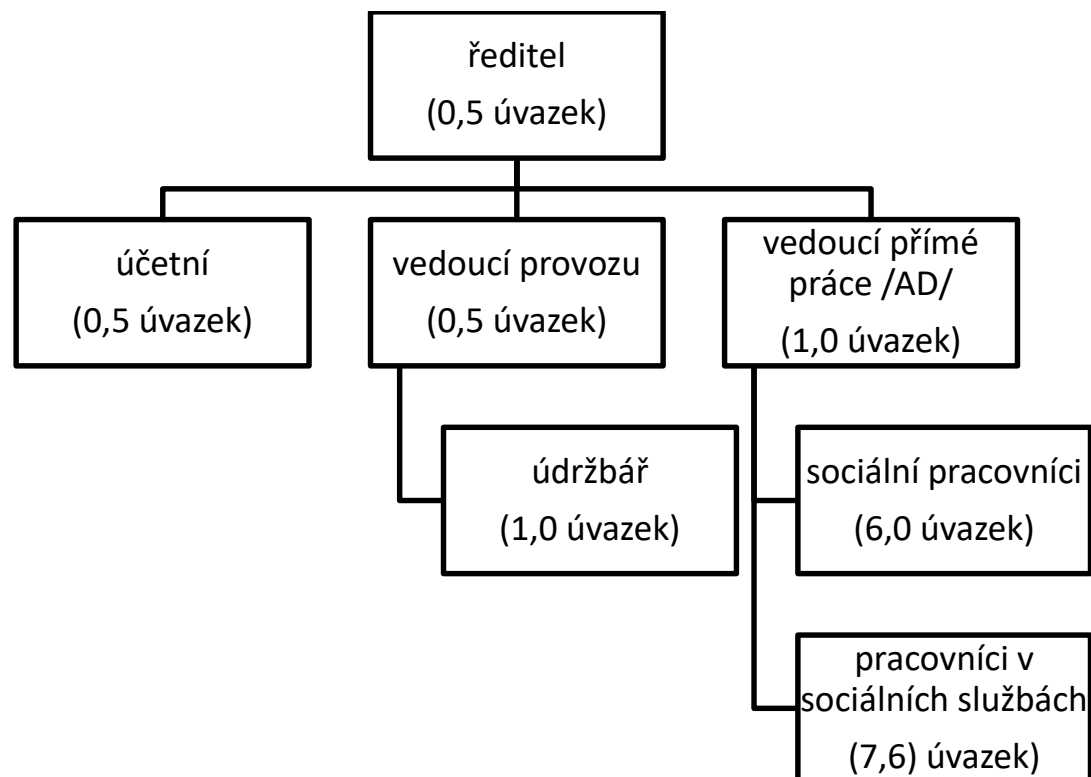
ředitel
(0,5 úvazek)

účetní
(0,5 úvazek)

vedoucí provozu
(0,5 úvazek)

vedoucí přímé práce /AD/
(1,0 úvazek)

údržbář
(1,0 úvazek)

sociální pracovníci
(6,0 úvazek)

pracovníci v sociálních službách
(7,6) úvazek)